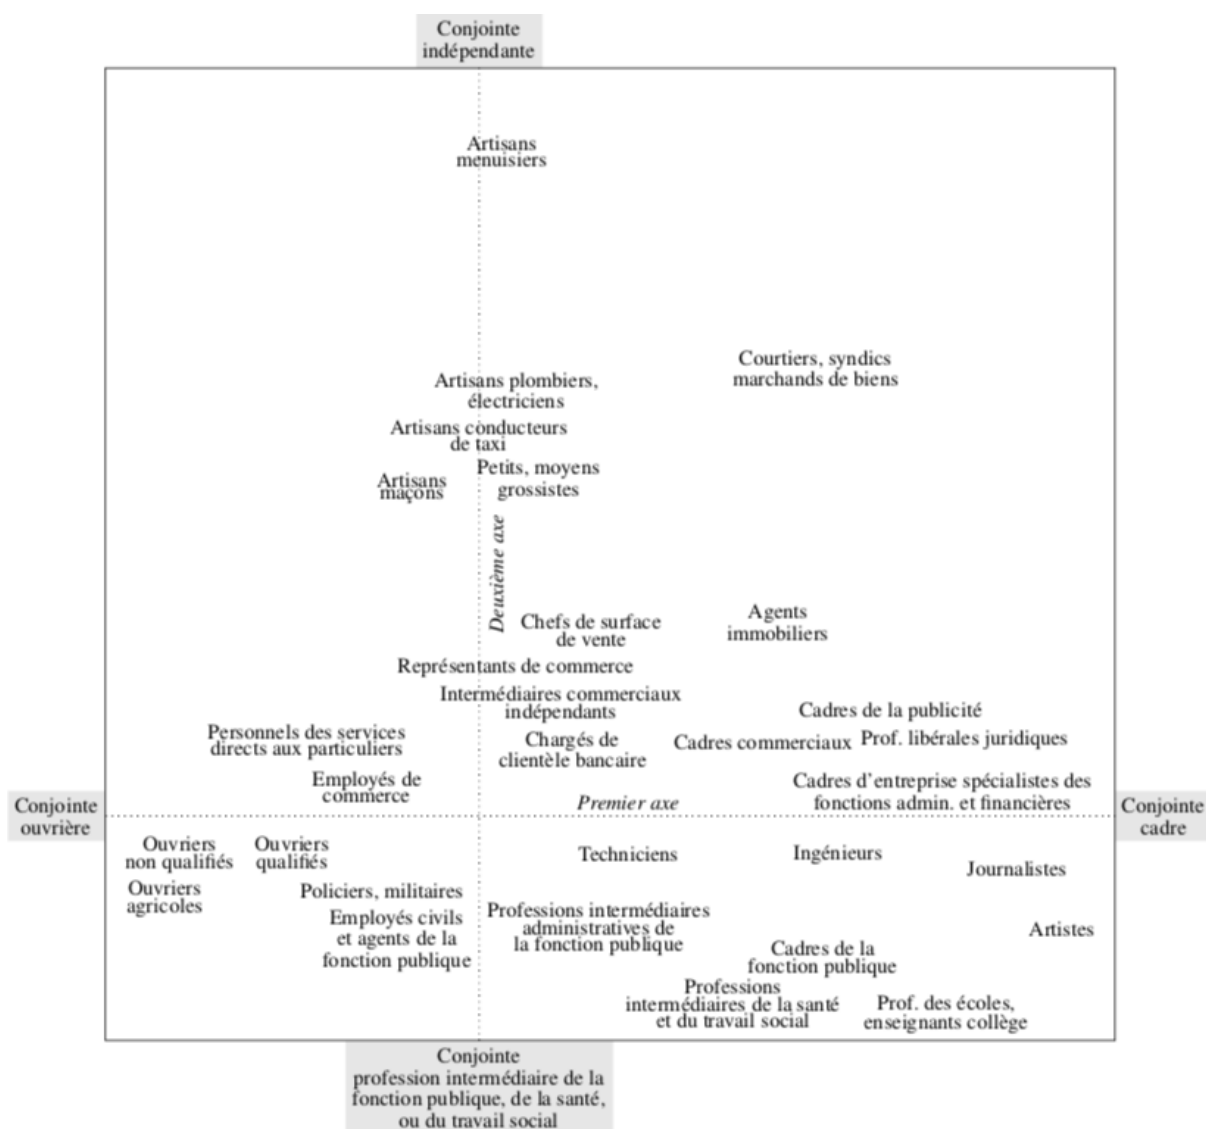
Conjointe indépendante

Artisans menuisiers

Courtiers, syndics marchands de biens

Artisans plombiers, électriciens

Artisans conducteurs de taxi

Artisans maçons

Petits, moyens grossistes

Deuxième axe

Chefs de surface de vente

Agents immobiliers

Représentants de commerce

Intermédiaires commerciaux indépendants

Cadres de la publicité

Personnels des services directs aux particuliers

Chargés de clientèle bancaire

Cadres commerciaux

Prof. libérales juridiques

Employés de commerce

Cadres d'entreprise spécialistes des fonctions admin. et financières

Conjointe ouvrière

Premier axe

Conjointe cadre

Ouvriers non qualifiés

Ouvriers qualifiés

Techniciens

Ingénieurs

Journalistes

Ouvriers agricoles

Policiers, militaires

Employés civils et agents de la fonction publique

Professions intermédiaires administratives de la fonction publique

Artistes

Cadres de la fonction publique

Professions intermédiaires de la santé et du travail social

Prof. des écoles, enseignants collège

Conjointe profession intermédiaire de la fonction publique, de la santé, ou du travail social